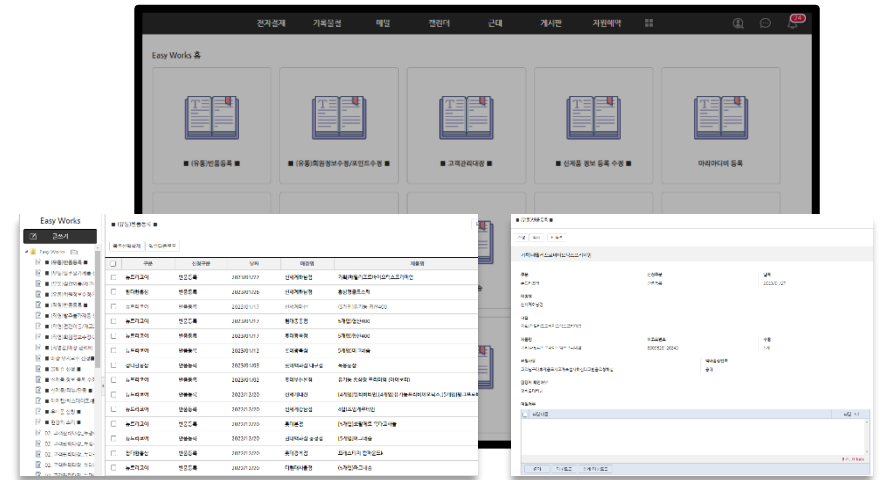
전자결재 기록실설 메일 캘린더 근태 게시판 자원예약

Easy Works 홈

■ (유통)반품등록 ■

■ (유통)회원정보수정/포인트수정 ■

■ 고객관리대장 ■

■ 신제품 정보 등록 수정 ■

아이디어 등록

Easy Works

글쓰기

■ (유통)반품등록 ■

| 구분 | 신청구분 | 날짜 | 매장명 | 제품명 |
|---|---|---|---|---|
| 농드러그라이 | 반품등록 | 2023/01/27 | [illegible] | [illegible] |
| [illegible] | 반품등록 | 2023/01/26 | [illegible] | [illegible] |
| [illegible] | 반품등록 | 2023/01/17 | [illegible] | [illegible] |
| 농드러그라이 | 반품등록 | 2023/01/12 | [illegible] | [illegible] |
| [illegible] | 반품등록 | 2023/01/12 | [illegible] | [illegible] |
| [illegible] | 반품등록 | 2023/01/12 | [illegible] | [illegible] |
| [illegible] | 반품등록 | 2023/01/03 | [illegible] | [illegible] |
| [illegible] | 반품등록 | 2023/01/02 | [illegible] | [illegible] |
| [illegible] | 반품등록 | 2022/12/30 | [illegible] | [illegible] |
| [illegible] | 반품등록 | 2022/12/30 | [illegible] | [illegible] |
| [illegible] | 반품등록 | 2022/12/20 | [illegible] | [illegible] |
| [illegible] | 반품등록 | 2022/12/20 | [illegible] | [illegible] |
| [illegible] | 반품등록 | 2022/12/20 | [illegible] | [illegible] |
| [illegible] | 반품등록 | 2022/12/20 | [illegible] | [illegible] |
| 농드러그라이 | 반품등록 | 2022/12/20 | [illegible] | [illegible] |

■ (유통)반품등록 ■

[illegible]